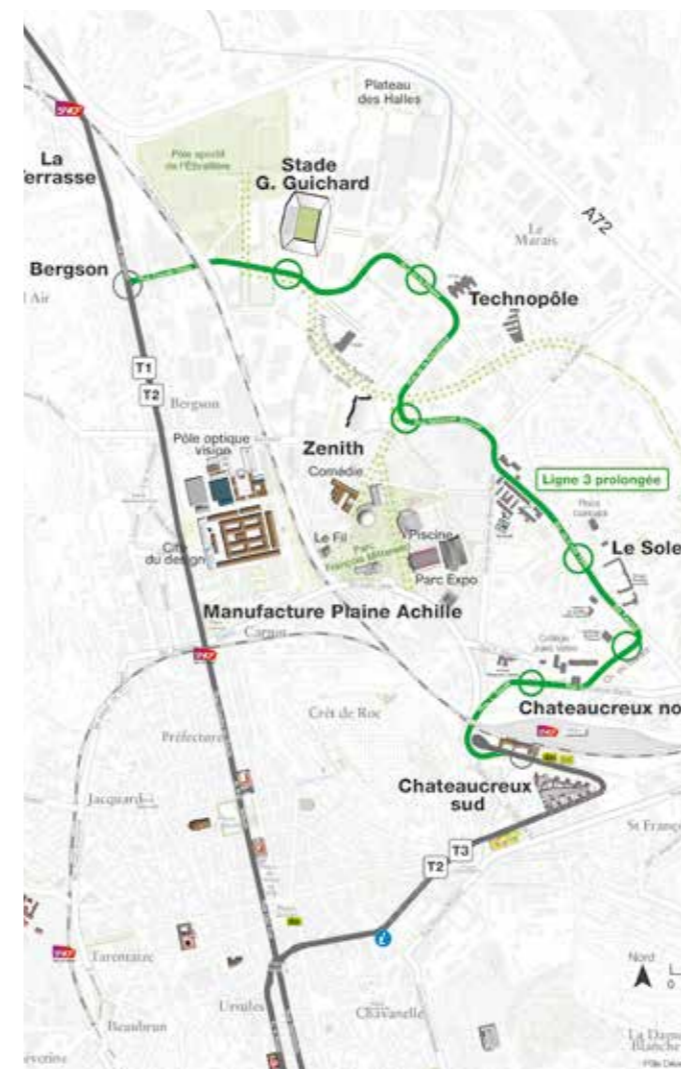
SNCF

La Terrasse

Plateau des Halles

Pôle sportif de l'Étivallière

Stade G. Guichard

A72

Le Marais

Bergson

Air

Technopôle

T1

T2

Bergson

Pôle optique vision

Zenith

Comédie

Ligne 3 prolongée

Place Carnot

Cité du design

Le Fil

Parc François Mitterrand

Piscine

Parc Expo

Le Sole

Manufacture Plaine Achille

Carnot

SNCF

Collège Jules Vallès

Chateaucreux no

Crêt de Roc

Préfecture

SNCF

Chateaucreux sud

Jacquard

St Franç

T3

T2

Nord

Tarentaize

Ursules

Chavanelle

Beaubrun

La Dame Blanche

everine